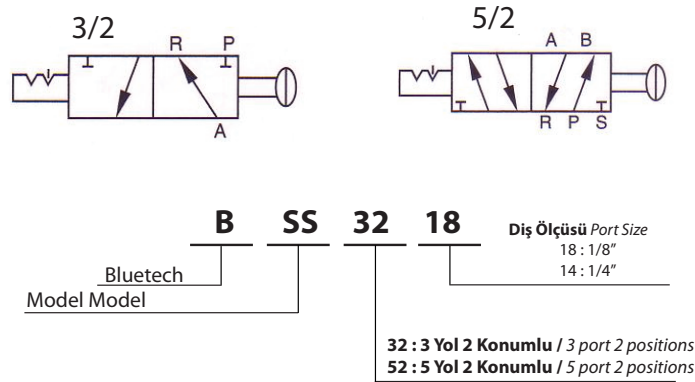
3/2

R P

A

5/2

A B

R P S

B SS 32 18

**Diş Ölçüsü** *Port Size*
18 : 1/8"
14 : 1/4"

Bluetech

Model Model

**32 : 3 Yol 2 Konumlu /** *3 port 2 positions*
**52 : 5 Yol 2 Konumlu /** *5 port 2 positions*